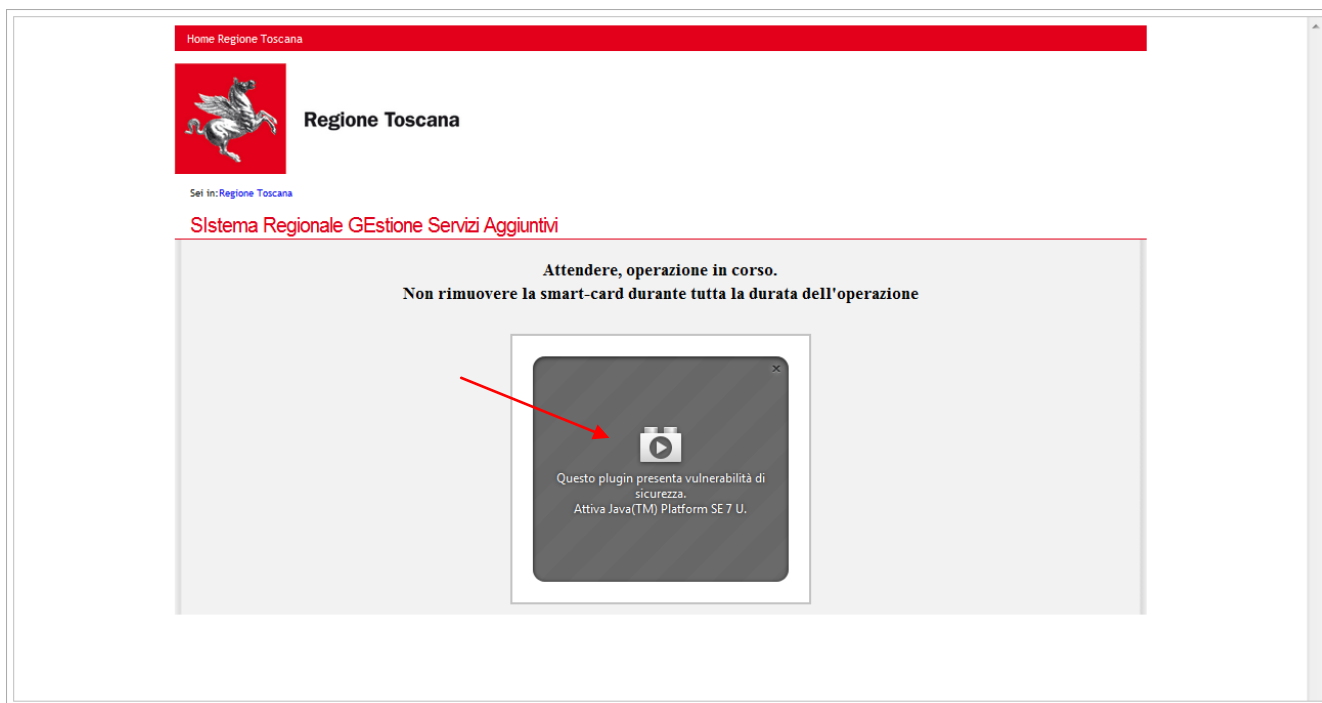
Home Regione Toscana

Regione Toscana

Sei in: Regione Toscana

SIstema Regionale GEstione Servizi Aggiuntivi

Attendere, operazione in corso.
Non rimuovere la smart-card durante tutta la durata dell'operazione

Questo plugin presenta vulnerabilità di sicurezza.
Attiva Java(TM) Platform SE 7 U.